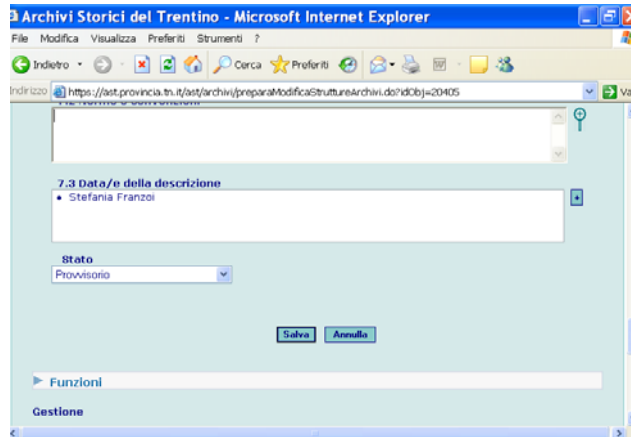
Archivi Storici del Trentino - Microsoft Internet Explorer

File Modifica Visualizza Preferiti Strumenti ?

Indietro Cerca Preferiti

Indirizzo https://ast.provincia.tn.it/ast/archivi/preparaModificaStruttureArchivi.do?idObj=20405 Va

7.2 Norme e convenzioni

7.3 Data/e della descrizione

• Stefania Franzoi

Stato

Provvisorio

Salva Annulla

Funzioni

Gestione